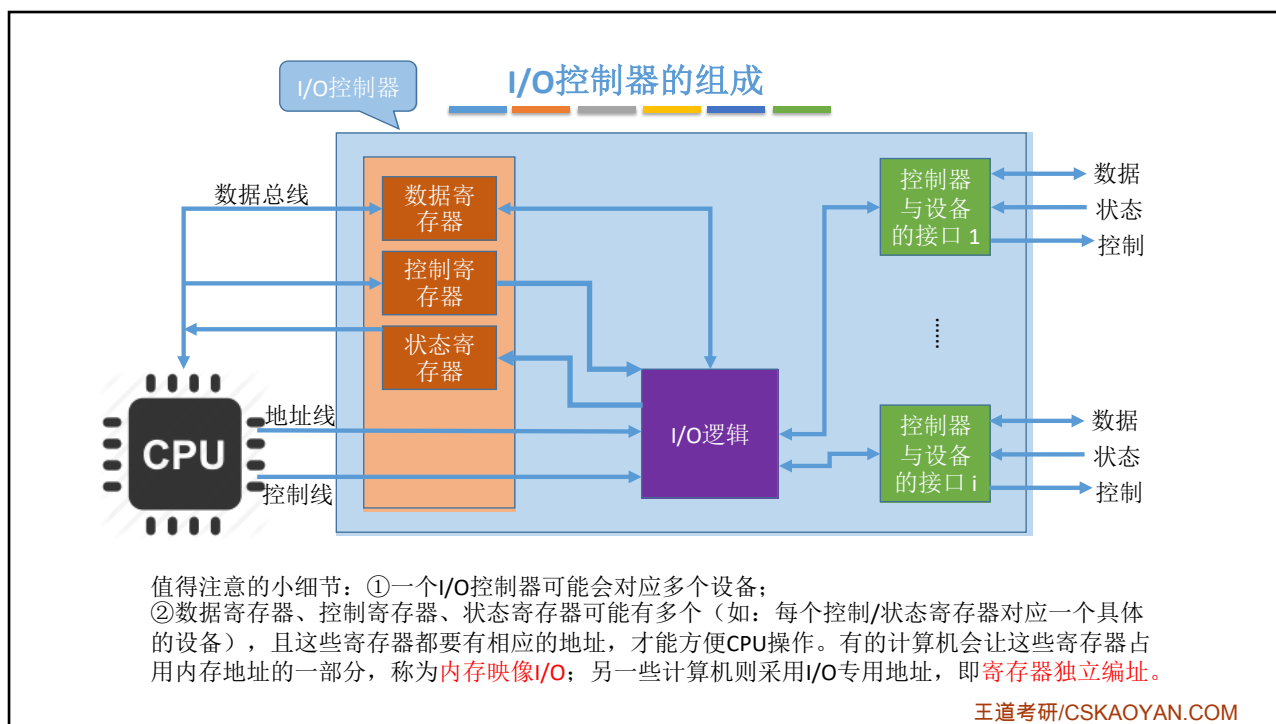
I/O控制器

I/O控制器的组成

数据总线

数据寄存器

控制寄存器

状态寄存器

CPU

地址线

控制线

I/O逻辑

控制器与设备的接口 1

数据

状态

控制

⋮

控制器与设备的接口 i

数据

状态

控制

值得注意的小细节：①一个I/O控制器可能会对应多个设备；
②数据寄存器、控制寄存器、状态寄存器可能有多个（如：每个控制/状态寄存器对应一个具体的设备），且这些寄存器都要有相应的地址，才能方便CPU操作。有的计算机会让这些寄存器占用内存地址的一部分，称为内存映像I/O；另一些计算机则采用I/O专用地址，即寄存器独立编址。

王道考研/CSKAOYAN.COM